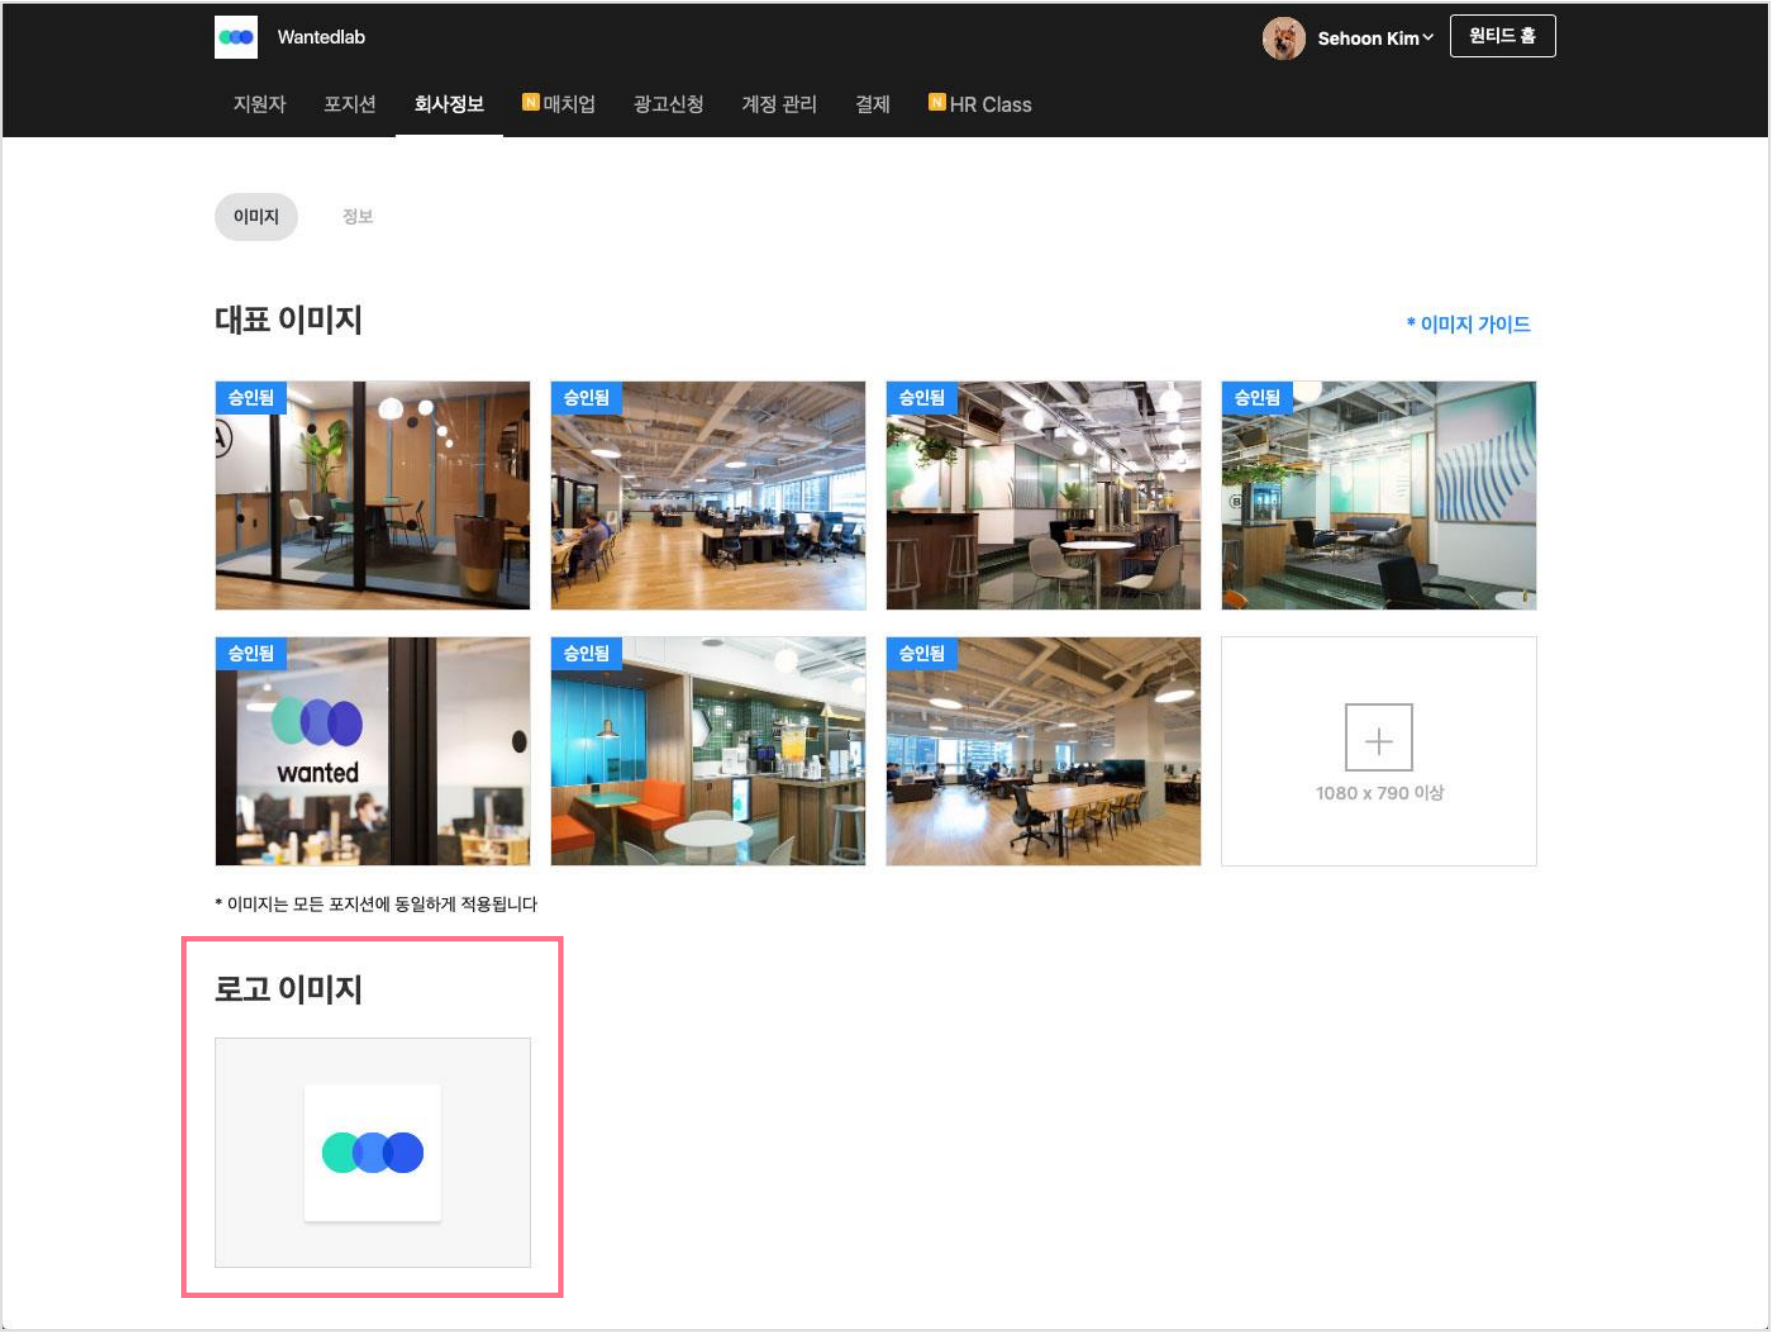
Wantedlab

Sehoon Kim

원티드 홈

지원자 포지션 회사정보 N 매치업 광고신청 계정 관리 결제 N HR Class

이미지 정보

대표 이미지

* 이미지 가이드

승인됨

승인됨

승인됨

승인됨

승인됨

wanted

승인됨

승인됨

+

1080 x 790 이상

* 이미지는 모든 포지션에 동일하게 적용됩니다

로고 이미지